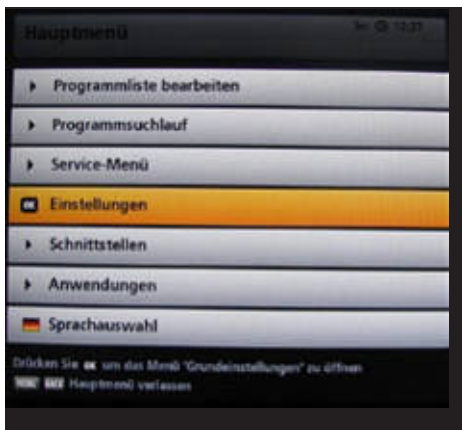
Hauptmenü

12:37

Programmliste bearbeiten

Programmsuchlauf

Service-Menü

Einstellungen

Schnittstellen

Anwendungen

Sprachauswahl

Drücken Sie OK um das Menü "Grundeinstellungen" zu öffnen

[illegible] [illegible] Hauptmenü verlassen